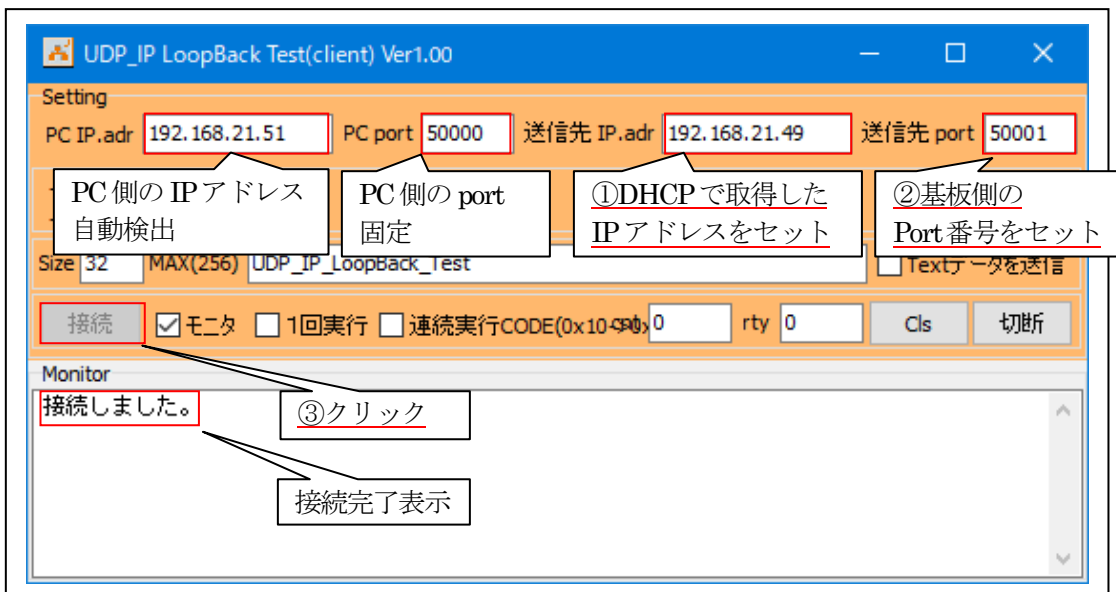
UDP_IP LoopBack Test(client) Ver1.00

Setting

PC IP.adr 192.168.21.51 PC port 50000 送信先 IP.adr 192.168.21.49 送信先 port 50001

PC 側の IP アドレス自動検出

PC 側の port 固定

①DHCP で取得した IP アドレスをセット

②基板側の Port 番号をセット

Size 32 MAX(256) UDP_IP_LoopBack_Test

Textデータを送信

接続 モニタ 1回実行 連続実行CODE(0x10-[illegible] 0 rty 0 Cls 切断

Monitor

接続しました。

③クリック

接続完了表示